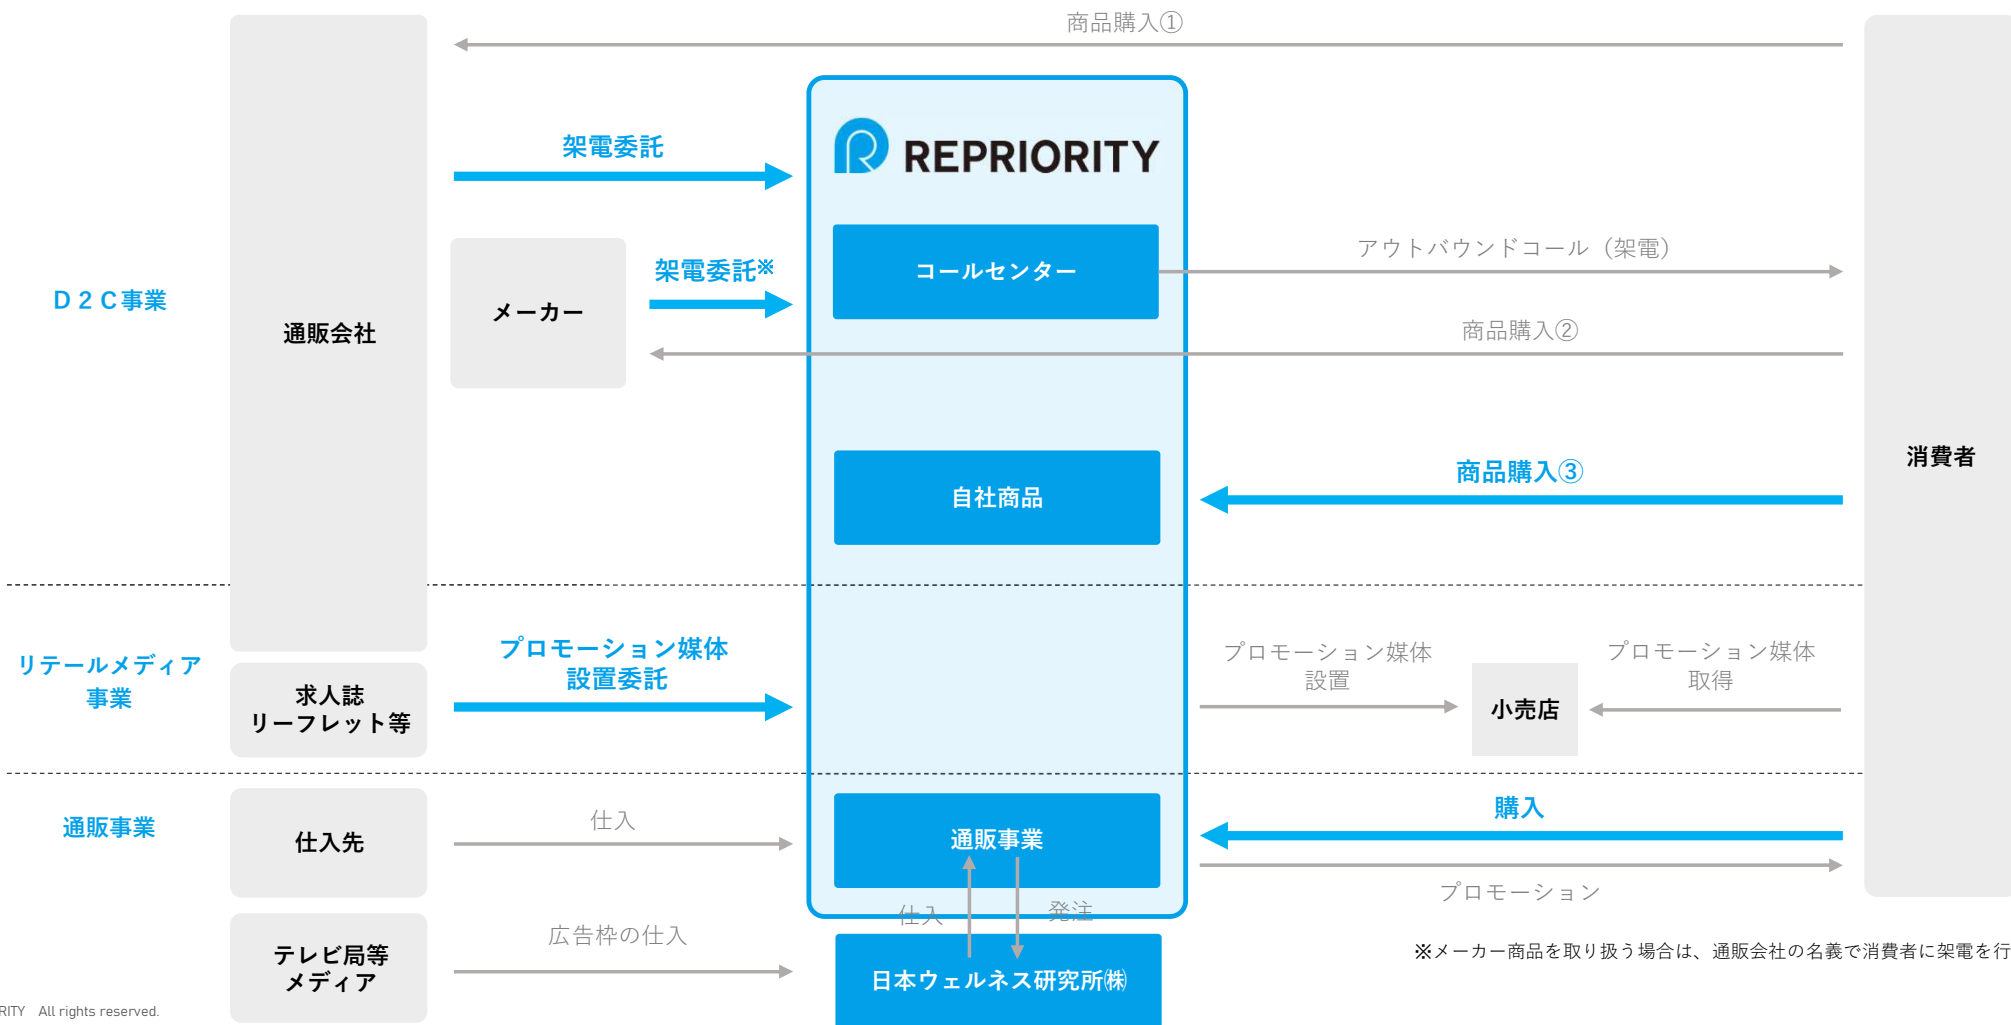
商品購入①

D２C事業

通販会社

架電委託

メーカー

架電委託※

REPRIORITY

コールセンター

アウトバウンドコール（架電）

商品購入②

自社商品

商品購入③

消費者

リテールメディア事業

求人誌
リーフレット等

プロモーション媒体
設置委託

プロモーション媒体
設置

小売店

プロモーション媒体
取得

通販事業

仕入先

仕入

通販事業

購入

プロモーション

仕入

発注

テレビ局等
メディア

広告枠の仕入

日本ウェルネス研究所㈱

※メーカー商品を取り扱う場合は、通販会社の名義で消費者に架電を行

RITY　All rights reserved.